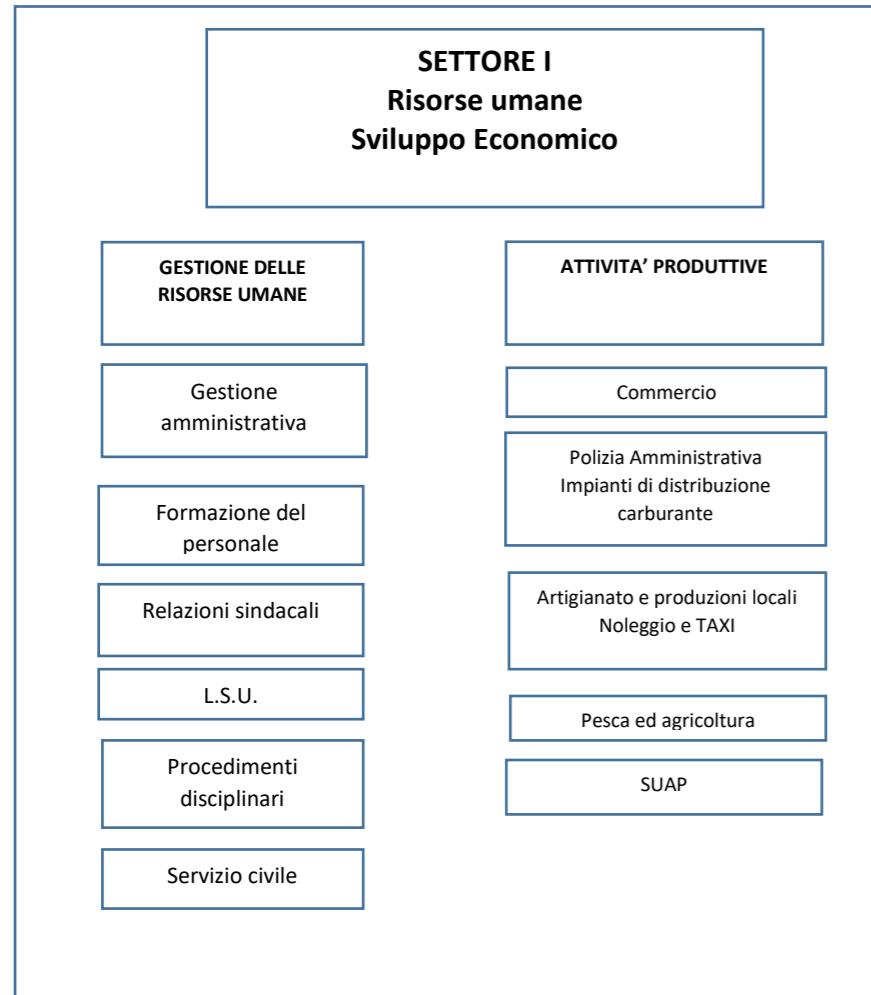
SETTORE I
Risorse umane
Sviluppo Economico

GESTIONE DELLE RISORSE UMANE

Gestione amministrativa

Formazione del personale

Relazioni sindacali

L.S.U.

Procedimenti disciplinari

Servizio civile

ATTIVITA' PRODUTTIVE

Commercio

Polizia Amministrativa
Impianti di distribuzione carburante

Artigianato e produzioni locali
Noleggio e TAXI

Pesca ed agricoltura

SUAP